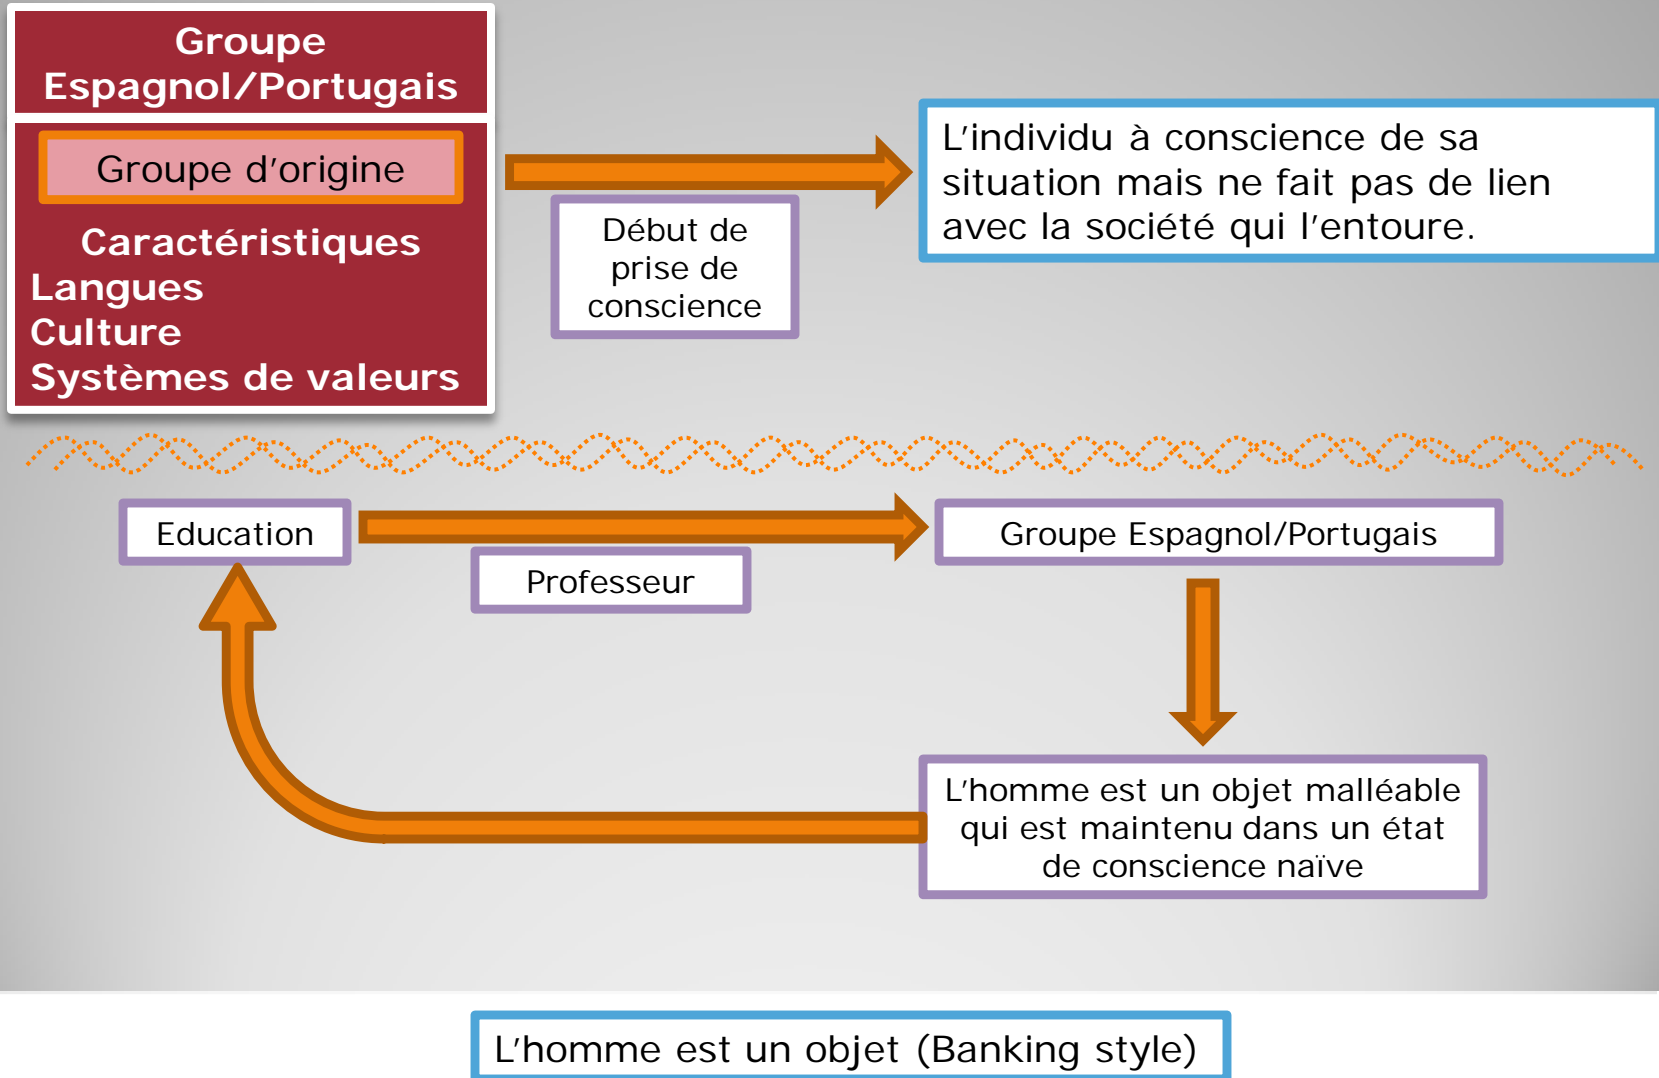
Groupe Espagnol/Portugais

Groupe d'origine

Caractéristiques
Langues
Culture
Systèmes de valeurs

Début de prise de conscience

L'individu à conscience de sa situation mais ne fait pas de lien avec la société qui l'entoure.

Education

Professeur

Groupe Espagnol/Portugais

L'homme est un objet malléable qui est maintenu dans un état de conscience naïve

L'homme est un objet (Banking style)